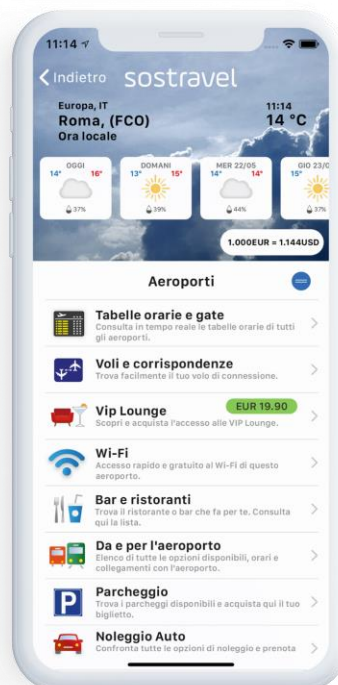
11:14

Indietro sostravel

Europa, IT
Roma, (FCO)
Ora locale

11:14
14 °C

OGGI
14° 16°
37%

DOMANI
13° 15°
39%

MER 22/05
14° 14°
44%

GIO 23/0
15°
37%

1.000EUR = 1.144USD

Aeroporti

Tabelle orarie e gate
Consulta in tempo reale le tabelle orarie di tutti gli aeroporti.

Voli e corrispondenze
Trova facilmente il tuo volo di connessione.

Vip Lounge
EUR 19.90
Scopri e acquista l'accesso alle VIP Lounge.

Wi-Fi
Accesso rapido e gratuito al Wi-Fi di questo aeroporto.

Bar e ristoranti
Trova il ristorante o bar che fa per te. Consulta qui la lista.

Da e per l'aeroporto
Elenco di tutte le opzioni disponibili, orari e collegamenti con l'aeroporto.

Parcheggio
Trova i parcheggi disponibili e acquista qui il tuo biglietto.

Noleggio Auto
Confronta tutte le opzioni di noleggio e prenota